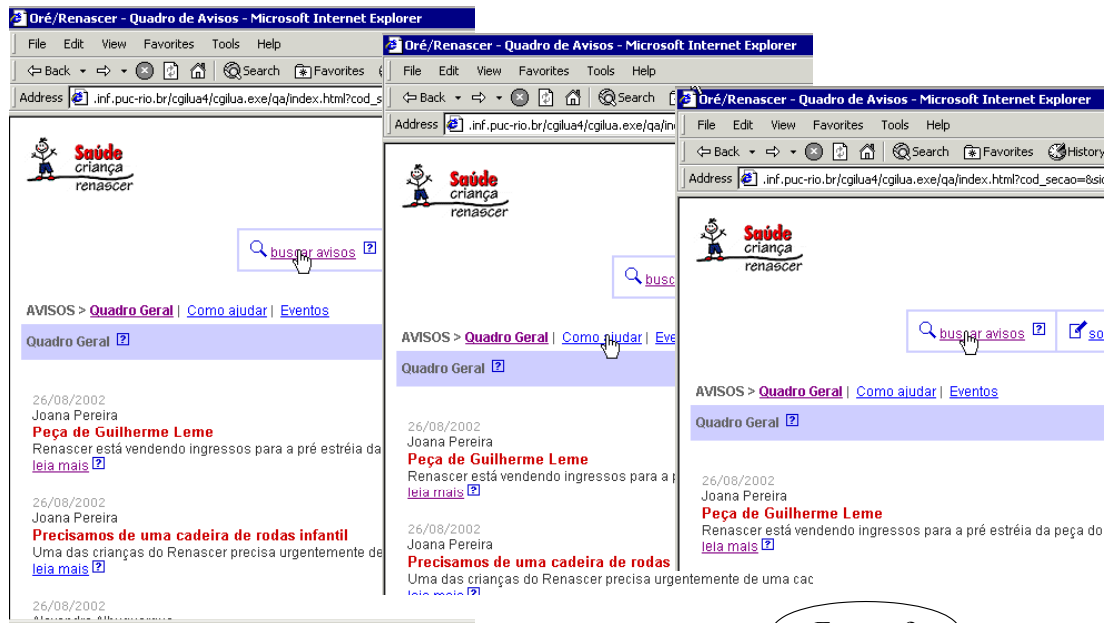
Oré/Renascer - Quadro de Avisos - Microsoft Internet Explorer

File Edit View Favorites Tools Help

Back Search Favorites

Address .inf.puc-rio.br/cgilua4/cgilua.exe/qa/index.html?cod_s

Saúde criança renascer

buscar avisos ?

AVISOS > Quadro Geral | Como ajudar | Eventos

Quadro Geral ?

26/08/2002
Joana Pereira
Peça de Guilherme Leme
Renascer está vendendo ingressos para a pré estréia da
leia mais ?

26/08/2002
Joana Pereira
Precisamos de uma cadeira de rodas infantil
Uma das crianças do Renascer precisa urgentemente de
leia mais ?

26/08/2002
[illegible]

Oré/Renascer - Quadro de Avisos - Microsoft Internet Explorer

File Edit View Favorites Tools Help

Back Search

Address .inf.puc-rio.br/cgilua4/cgilua.exe/qa/in

Saúde criança renascer

busc

AVISOS > Quadro Geral | Como ajudar | Eve

Quadro Geral ?

26/08/2002
Joana Pereira
Peça de Guilherme Leme
Renascer está vendendo ingressos para a p
leia mais ?

26/08/2002
Joana Pereira
Precisamos de uma cadeira de rodas
Uma das crianças do Renascer precisa urgentemente de uma cad
leia mais ?

Oré/Renascer - Quadro de Avisos - Microsoft Internet Explorer

File Edit View Favorites Tools Help

Back Search Favorites History

Address .inf.puc-rio.br/cgilua4/cgilua.exe/qa/index.html?cod_secao=8&si

Saúde criança renascer

buscar avisos ? so

AVISOS > Quadro Geral | Como ajudar | Eventos

Quadro Geral ?

26/08/2002
Joana Pereira
Peça de Guilherme Leme
Renascer está vendendo ingressos para a pré estréia da peça do
leia mais ?